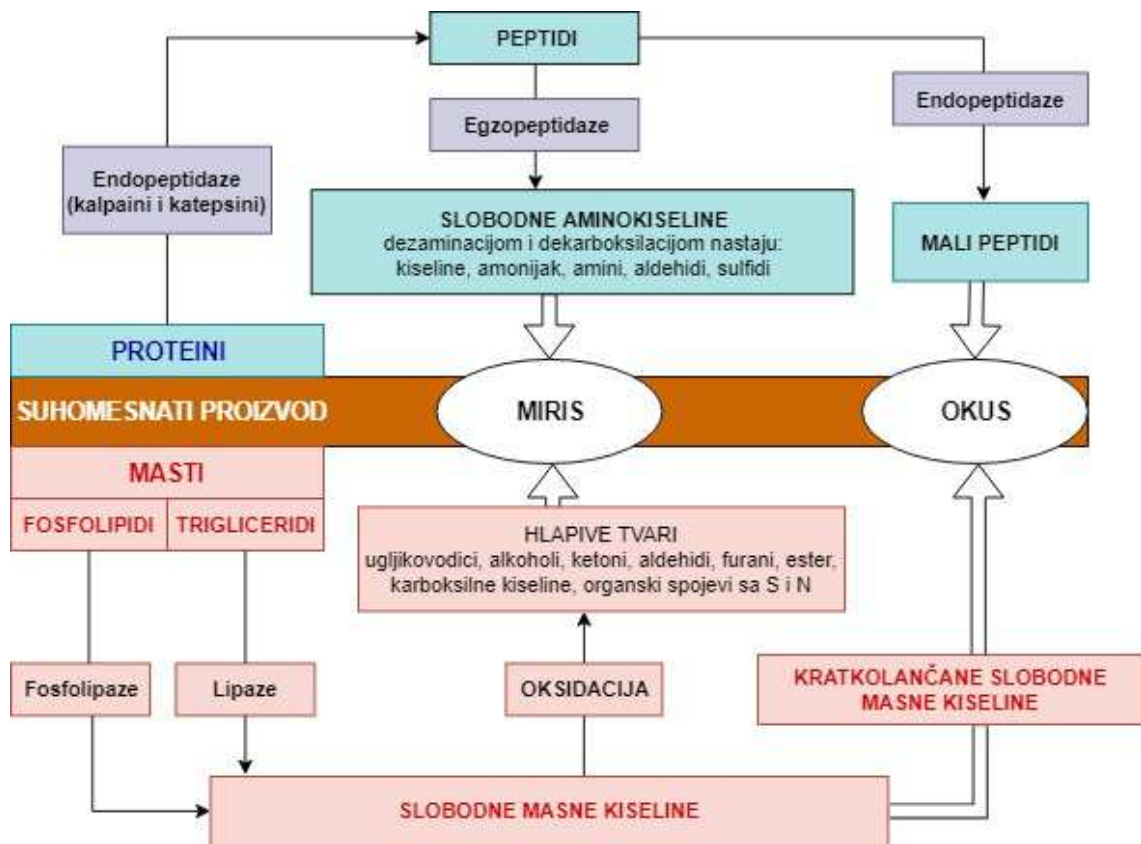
PEPTIDI

Egzopeptidaze

Endopeptidaze

Endopeptidaze (kalpaini i katepsini)

SLOBODNE AMINOKISELINE
dezaminacijom i dekarboksilacijom nastaju: kiseline, amonijak, amini, aldehidi, sulfidi

MALI PEPTIDI

PROTEINI

SUHOMESNATI PROIZVOD

MIRIS

OKUS

MASTI

FOSFOLIPIDI

TRIGLICERIDI

HLAPIVE TVARI
ugljikovodici, alkoholi, ketoni, aldehidi, furani, ester, karboksilne kiseline, organski spojevi sa S i N

Fosfolipaze

Lipaze

OKSIDACIJA

KRATKOLANČANE SLOBODNE MASNE KISELINE

SLOBODNE MASNE KISELINE